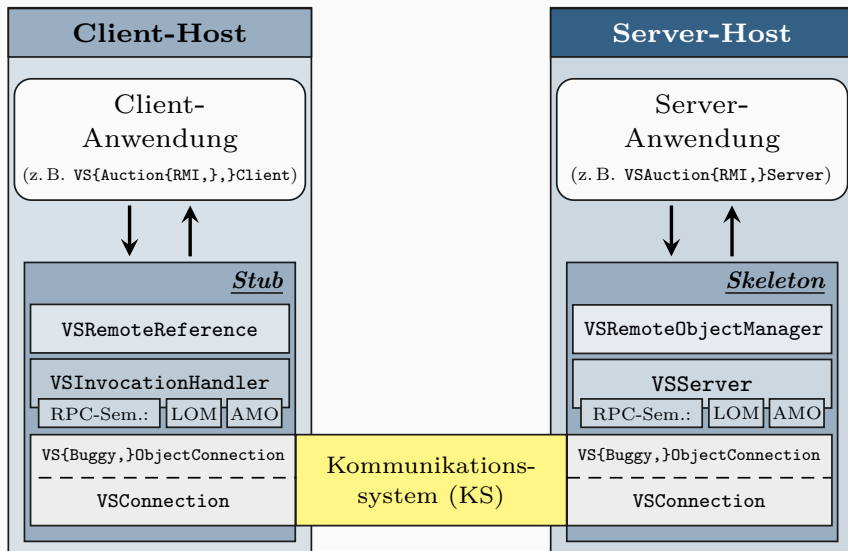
Client-Host

Client-Anwendung
(z. B. VS{Auction{RMI,},}Client)

Stub
VSRemoteReference
VSInvocationHandler
RPC-Sem.: LOM AMO
VS{Buggy,}ObjectConnection
VSConnection

Kommunikationssystem (KS)

Server-Host

Server-Anwendung
(z. B. VSAuction{RMI,}Server)

Skeleton
VSRemoteObjectManager
VSServer
RPC-Sem.: LOM AMO
VS{Buggy,}ObjectConnection
VSConnection